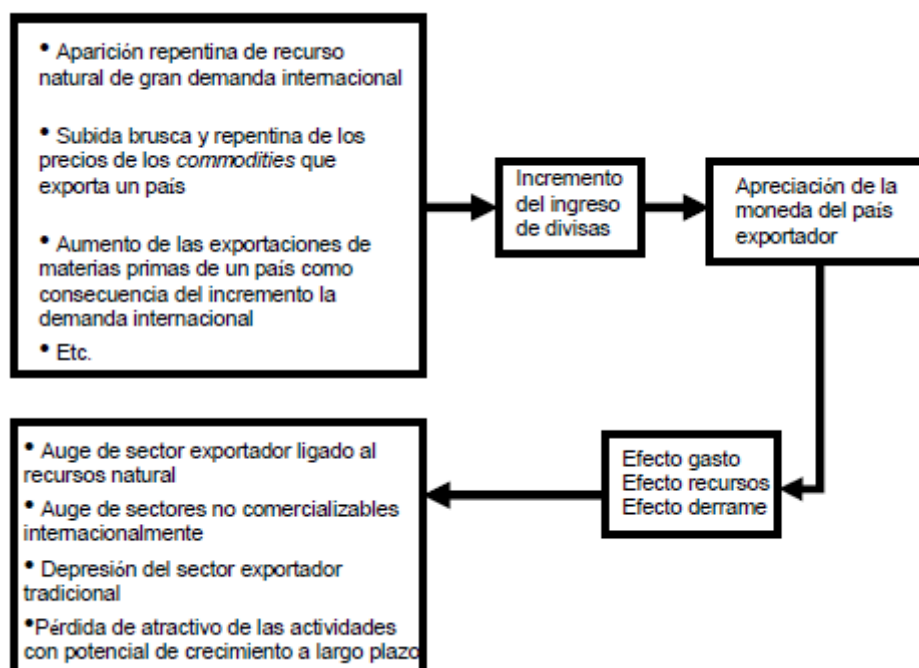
• Aparición repentina de recurso natural de gran demanda internacional

• Subida brusca y repentina de los precios de los *commodities* que exporta un país

• Aumento de las exportaciones de materias primas de un país como consecuencia del incremento la demanda internacional

• Etc.

Incremento del ingreso de divisas

Apreciación de la moneda del país exportador

Efecto gasto
Efecto recursos
Efecto derrame

• Auge de sector exportador ligado al recursos natural

• Auge de sectores no comercializables internacionalmente

• Depresión del sector exportador tradicional

•Pérdida de atractivo de las actividades con potencial de crecimiento a largo plazo